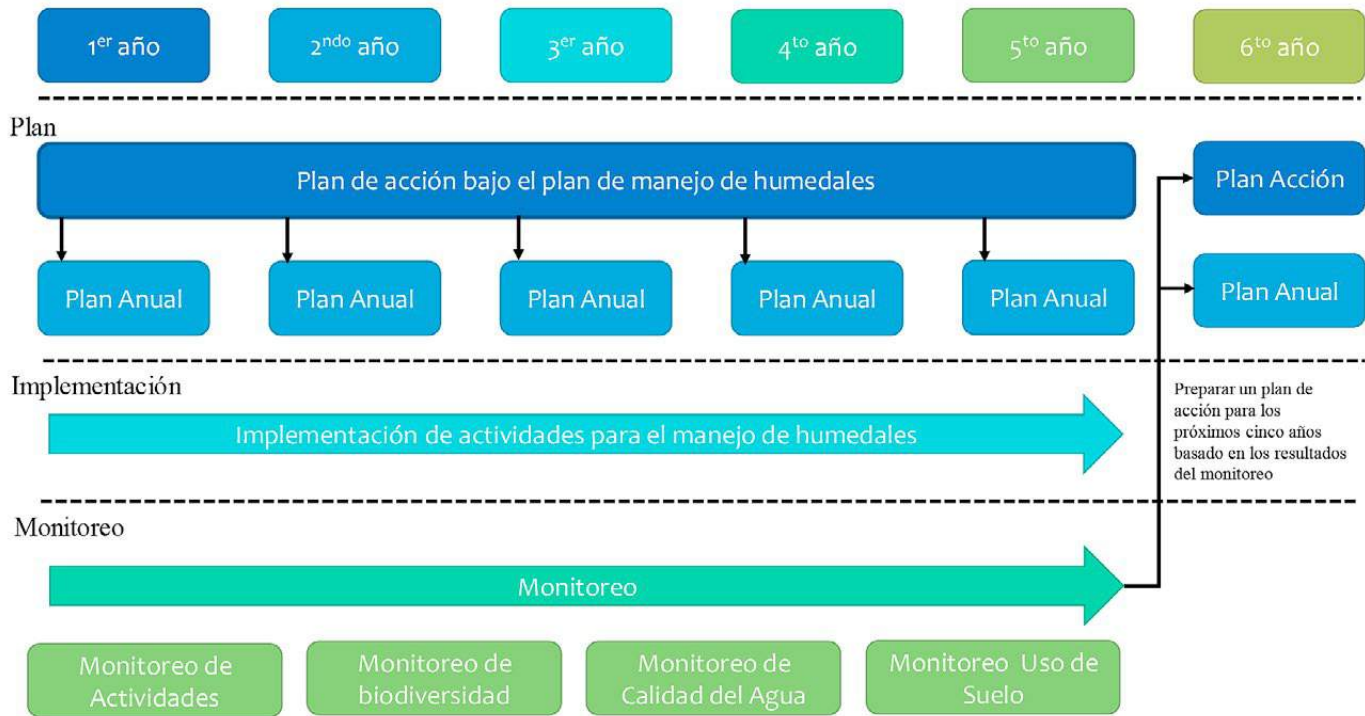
1$^{er}$ año

2$^{ndo}$ año

3$^{er}$ año

4$^{to}$ año

5$^{to}$ año

6$^{to}$ año

Plan

Plan de acción bajo el plan de manejo de humedales

Plan Acción

Plan Anual

Plan Anual

Plan Anual

Plan Anual

Plan Anual

Plan Anual

Implementación

Implementación de actividades para el manejo de humedales

Preparar un plan de acción para los próximos cinco años basado en los resultados del monitoreo

Monitoreo

Monitoreo

Monitoreo de Actividades

Monitoreo de biodiversidad

Monitoreo de Calidad del Agua

Monitoreo Uso de Suelo